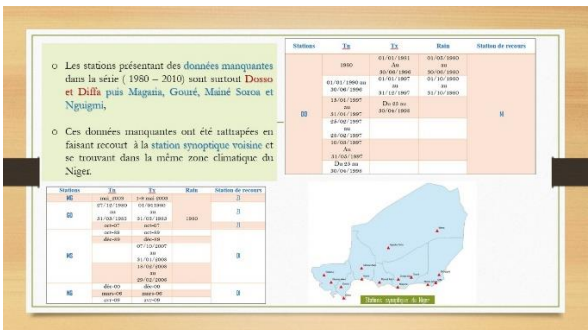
o Les stations présentant des données manquantes dans la série ( 1980 – 2010) sont surtout Dosso et Diffa puis Magaria, Gouré, Mainé Soroa et Nguigmi,

o Ces données manquantes ont été rattrapées en faisant recourt à la station synoptique voisine et se trouvant dans la même zone climatique du Niger.

| Stations | Tn | Tx | Rain | Station de recours |
|---|---|---|---|---|
| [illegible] | 1980 | 01/01/1981 Au 30/08/1986 | 01/05/1980 au 30/06/1980 | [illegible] |
| | 01/05/1990 au 30/06/1990 | 01/01/1987 au 31/12/1987 | 01/10/1980 au 31/10/1980 | |
| | 15/01/1997 au 31/01/1997 | Du 25 au 30/06/1990 | | |
| | 26/02/1997 au 28/02/1997 | | | |
| | 10/03/1997 Au 31/03/1997 | | | |
| | Du 25 au 30/06/1990 | | | |

| Stations | Tn | Tx | Rain | Station de recours |
|---|---|---|---|---|
| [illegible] | mai_2009 | 1-9 mai 2009 | | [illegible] |
| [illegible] | 07/10/1989 au 31/03/1993 | 01/05/1993 au 31/03/1993 | 1989 | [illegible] |
| | oct-07 | oct-07 | | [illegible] |
| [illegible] | oct-09 | oct-09 | | |
| | déc-09 | déc-09 | | |
| | | 07/10/2007 au 31/01/2008 | | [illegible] |
| | | 10/02/2008 au 29/02/2008 | | |
| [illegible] | déc-00 | déc-00 | | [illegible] |
| | mars-09 | mars-09 | | |
| | oct-09 | oct-09 | | |

Stations synoptiques du Niger